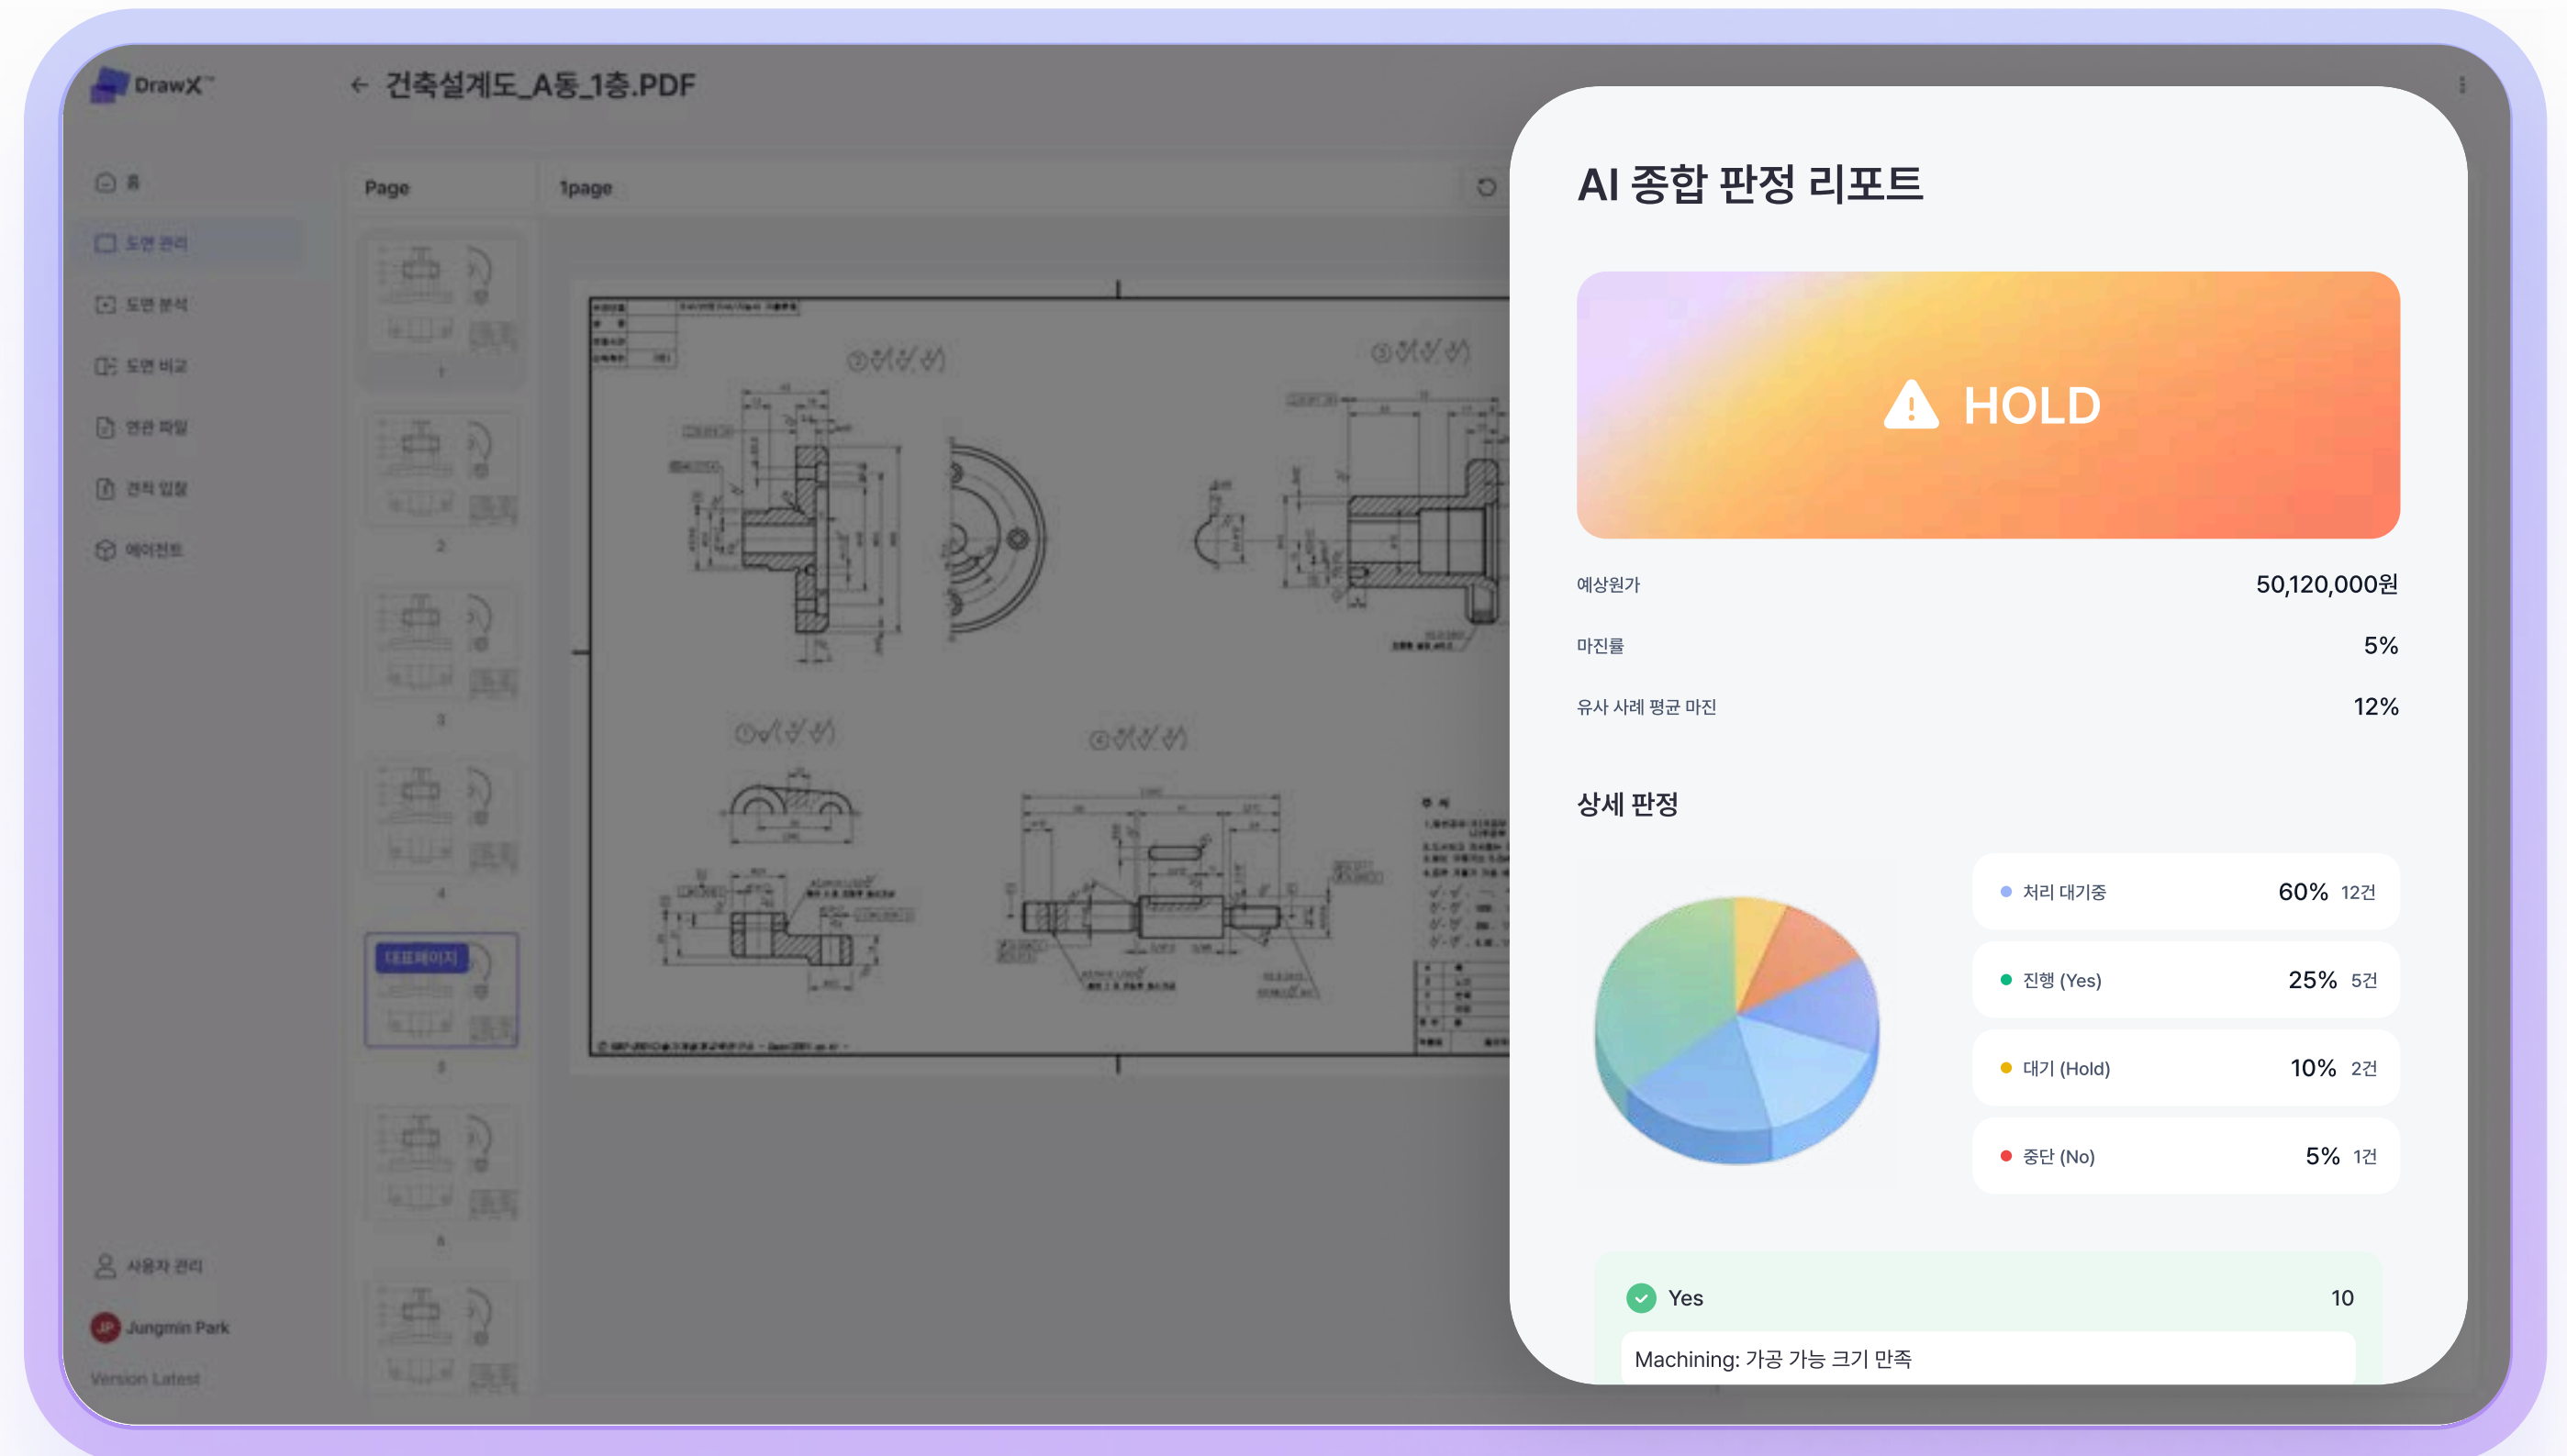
DrawX™

← 건축설계도_A동_1층.PDF

홈
도면 관리
도면 분석
도면 비교
연관 파일
견적 입찰
에이전트

Page
1page

1
2
3
4
대표페이지
5
6

사용자 관리
Jungmin Park
Version Latest

AI 종합 판정 리포트

HOLD

예상원가 50,120,000원
마진률 5%
유사 사례 평균 마진 12%

상세 판정

| 처리 대기중 | 60% | 12건 |
|---|---|---|
| 진행 (Yes) | 25% | 5건 |
| 대기 (Hold) | 10% | 2건 |
| 중단 (No) | 5% | 1건 |

Yes 10

Machining: 가공 가능 크기 만족